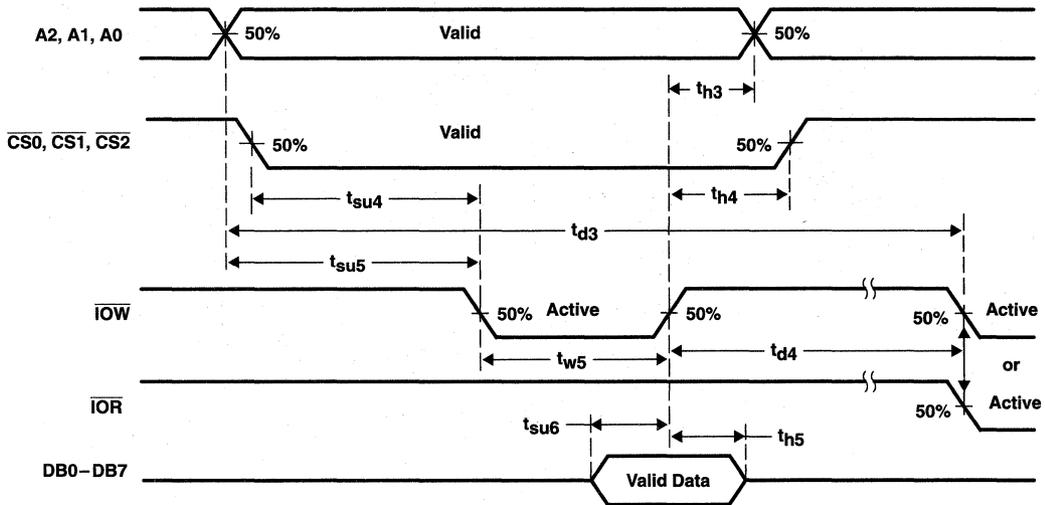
A2, A1, A0
50%
Valid
50%
$t_{h3}$
$\overline{CS0}$, $\overline{CS1}$, $\overline{CS2}$
50%
Valid
50%
$t_{su4}$
$t_{h4}$
$t_{d3}$
$t_{su5}$
$\overline{IOW}$
50%
Active
50%
50%
Active
$t_{w5}$
$t_{d4}$
or
$\overline{IOR}$
50%
Active
$t_{su6}$
$t_{h5}$
DB0−DB7
Valid Data